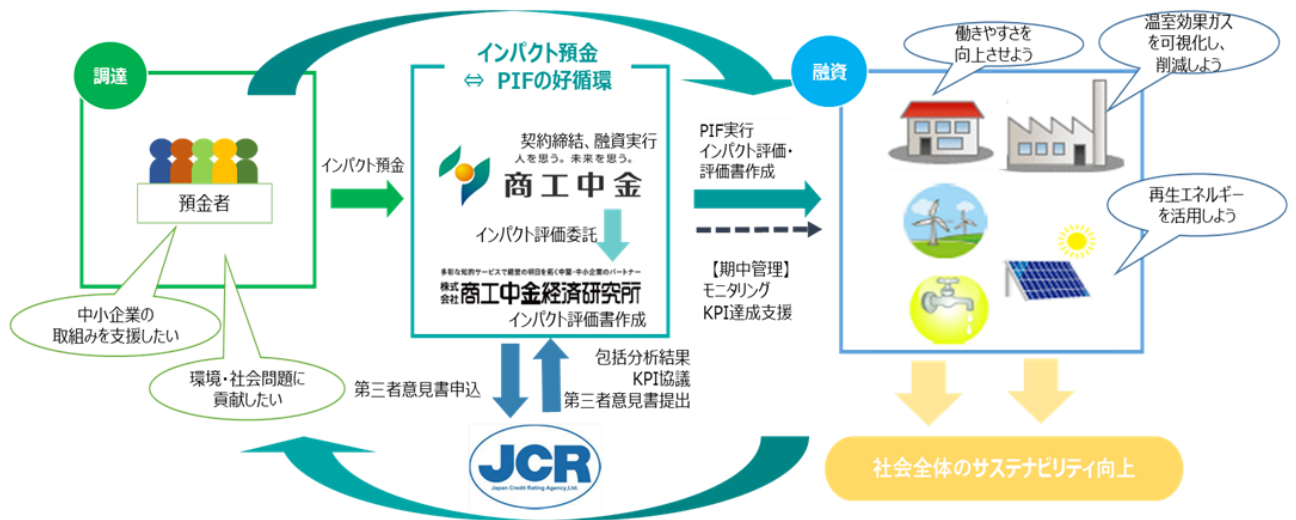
調達

預金者

中小企業の取組みを支援したい

環境・社会問題に貢献したい

インパクト預金

インパクト預金
⇔ PIFの好循環

契約締結、融資実行

人を思う。未来を思う。

商工中金

インパクト評価委託

多彩な知的サービスで経営の明日を拓く中堅・中小企業のパートナー

株式会社 商工中金経済研究所

インパクト評価書作成

第三者意見書申込

包括分析結果
KPI協議
第三者意見書提出

JCR
Japan Credit Rating Agency, Ltd.

PIF実行
インパクト評価・評価書作成

【期中管理】
モニタリング
KPI達成支援

融資

働きやすさを向上させよう

温室効果ガスを可視化し、削減しよう

再生エネルギーを活用しよう

社会全体のサステナビリティ向上